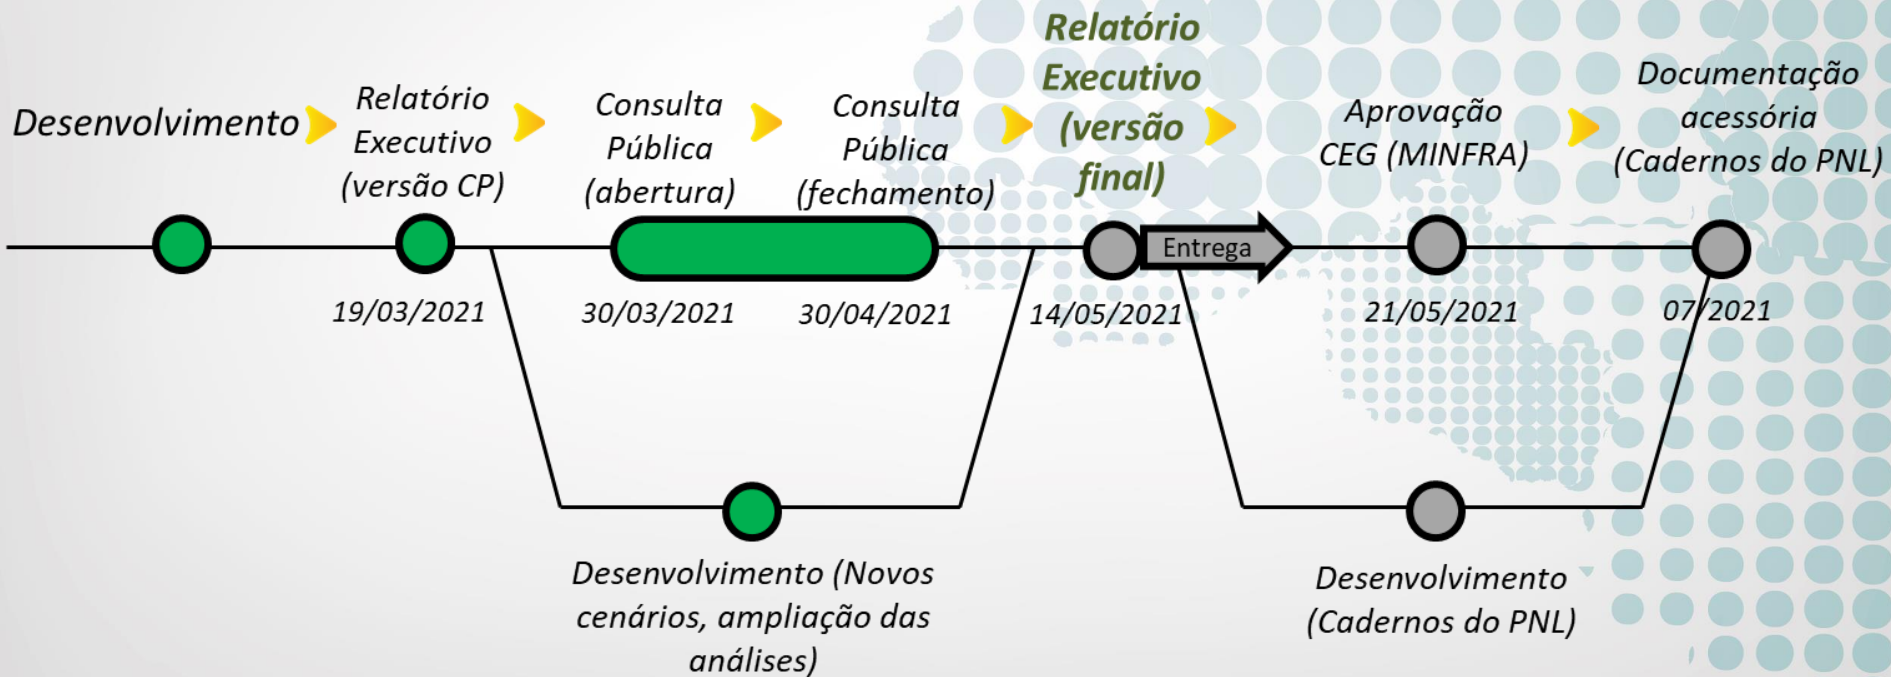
Desenvolvimento

Relatório Executivo (versão CP)

Consulta Pública (abertura)

Consulta Pública (fechamento)

Relatório Executivo (versão final)

Aprovação CEG (MINFRA)

Documentação acessória (Cadernos do PNL)

Entrega

19/03/2021

30/03/2021

30/04/2021

14/05/2021

21/05/2021

07/2021

Desenvolvimento (Novos cenários, ampliação das análises)

Desenvolvimento (Cadernos do PNL)